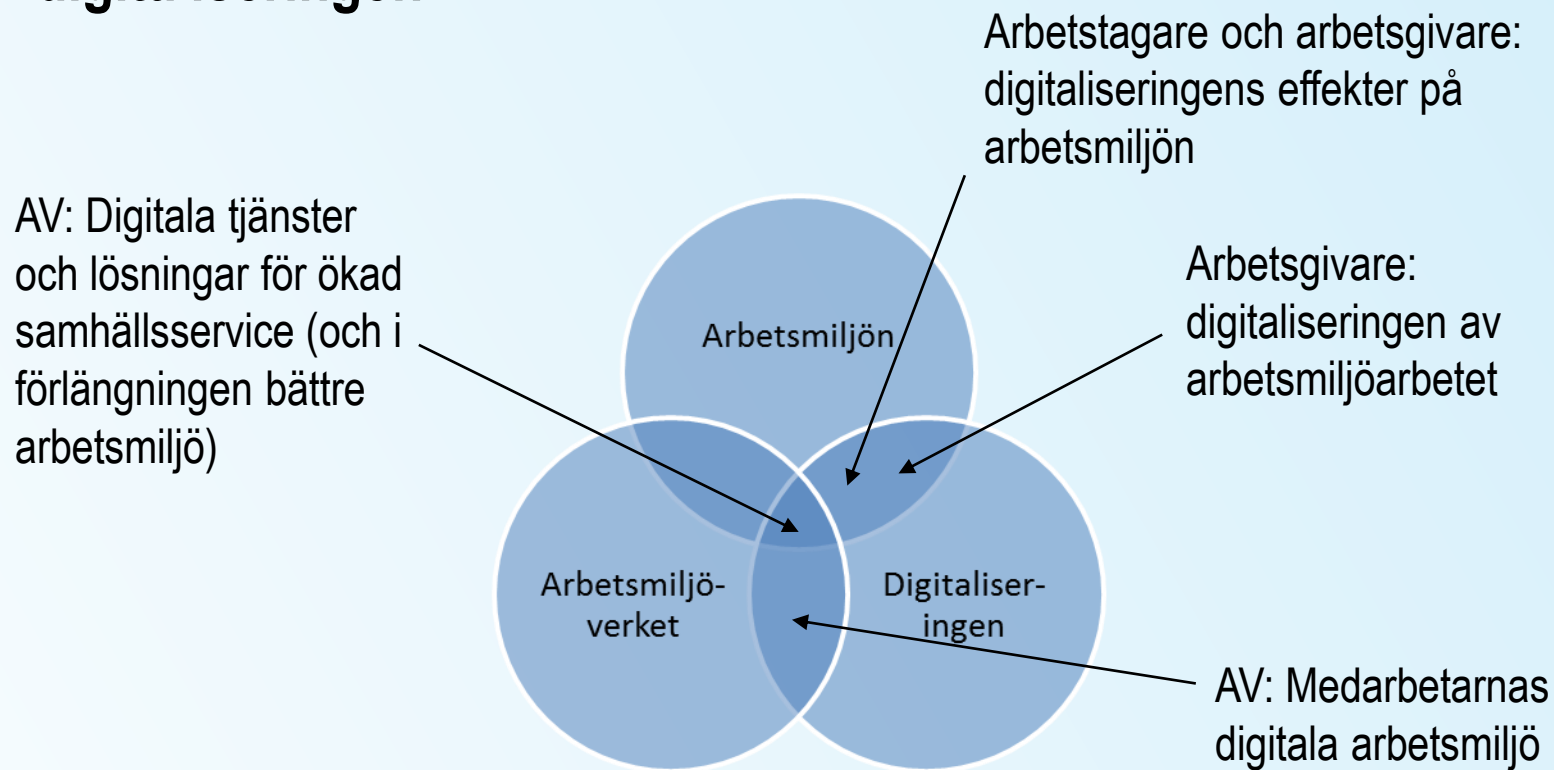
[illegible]

Arbetstagare och arbetsgivare: digitaliseringens effekter på arbetsmiljön

AV: Digitala tjänster och lösningar för ökad samhällsservice (och i förlängningen bättre arbetsmiljö)

Arbetsgivare: digitaliseringen av arbetsmiljöarbetet

Arbetsmiljön

Arbetsmiljöverket

Digitaliseringen

AV: Medarbetarnas digitala arbetsmiljö